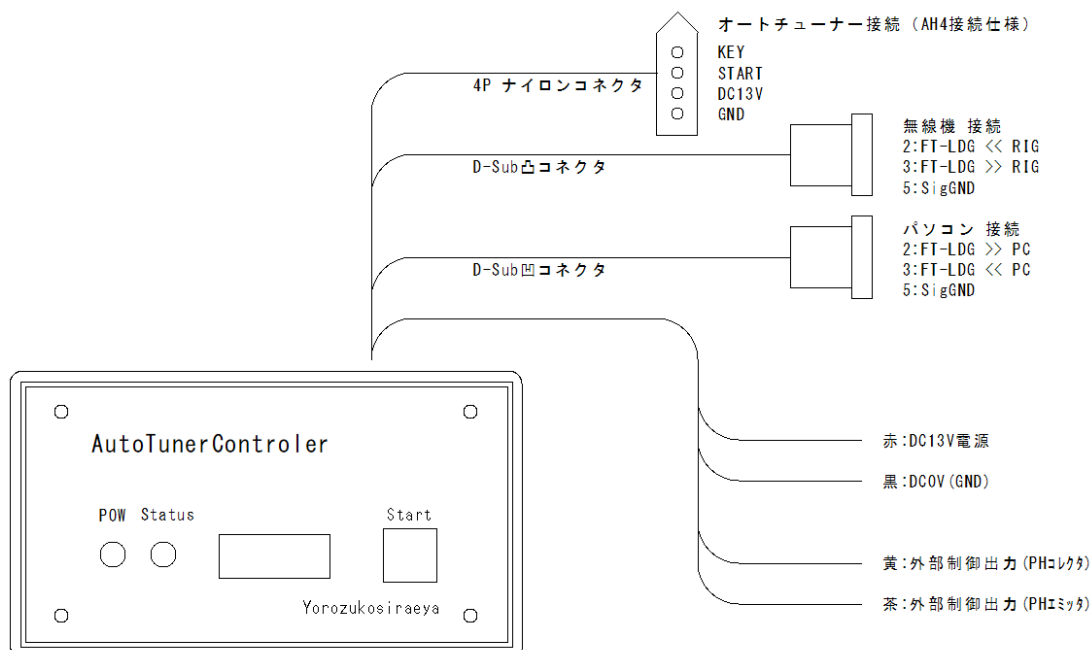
オートチューナー接続（AH4接続仕様）
KEY
START
DC13V
GND

4P ナイロンコネクタ

無線機 接続
2:FT-LDG << RIG
3:FT-LDG >> RIG
5:SigGND

D-Sub凸コネクタ

パソコン 接続
2:FT-LDG >> PC
3:FT-LDG << PC
5:SigGND

D-Sub凹コネクタ

AutoTunerControler

POW Status

Start

Yorozukosiraeya

赤:DC13V電源

黒:DC0V(GND)

黄:外部制御出力(PHコレクタ)

茶:外部制御出力(PHエミッタ)